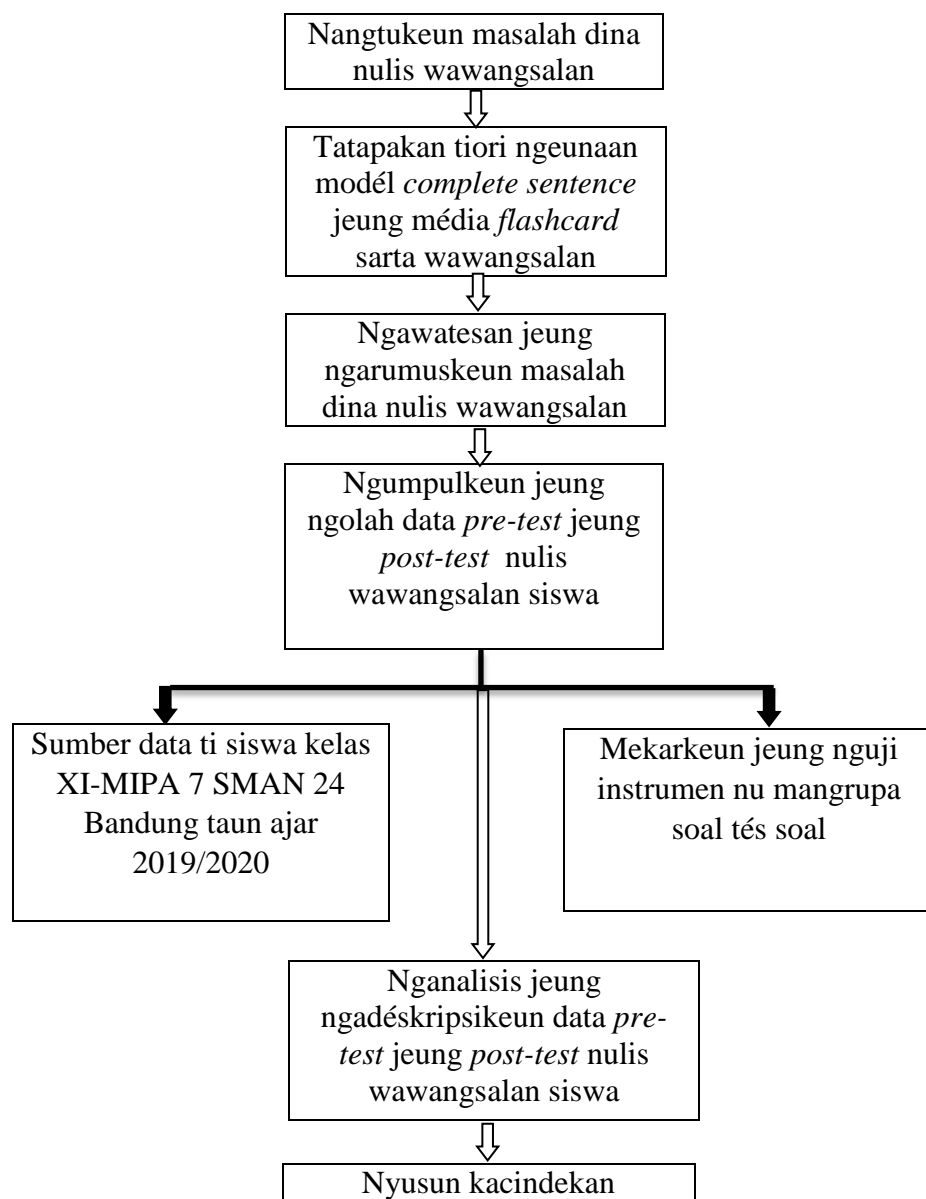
Nangtukeun masalah dina nulis wawangsalan

Tatapakan tiori ngeunaan modél complete sentence jeung média flashcard sarta wawangsalan

Ngawatesan jeung ngarumuskeun masalah dina nulis wawangsalan

Ngumpulkeun jeung ngolah data pre-test jeung post-test nulis wawangsalan siswa

Sumber data ti siswa kelas XI-MIPA 7 SMAN 24 Bandung taun ajar 2019/2020

Mekarkeun jeung nguji instrumen nu mangrupa soal tés soal

Nganalisis jeung ngadéskripsikeun data pre-test jeung post-test nulis wawangsalan siswa

Nyusun kacindekan